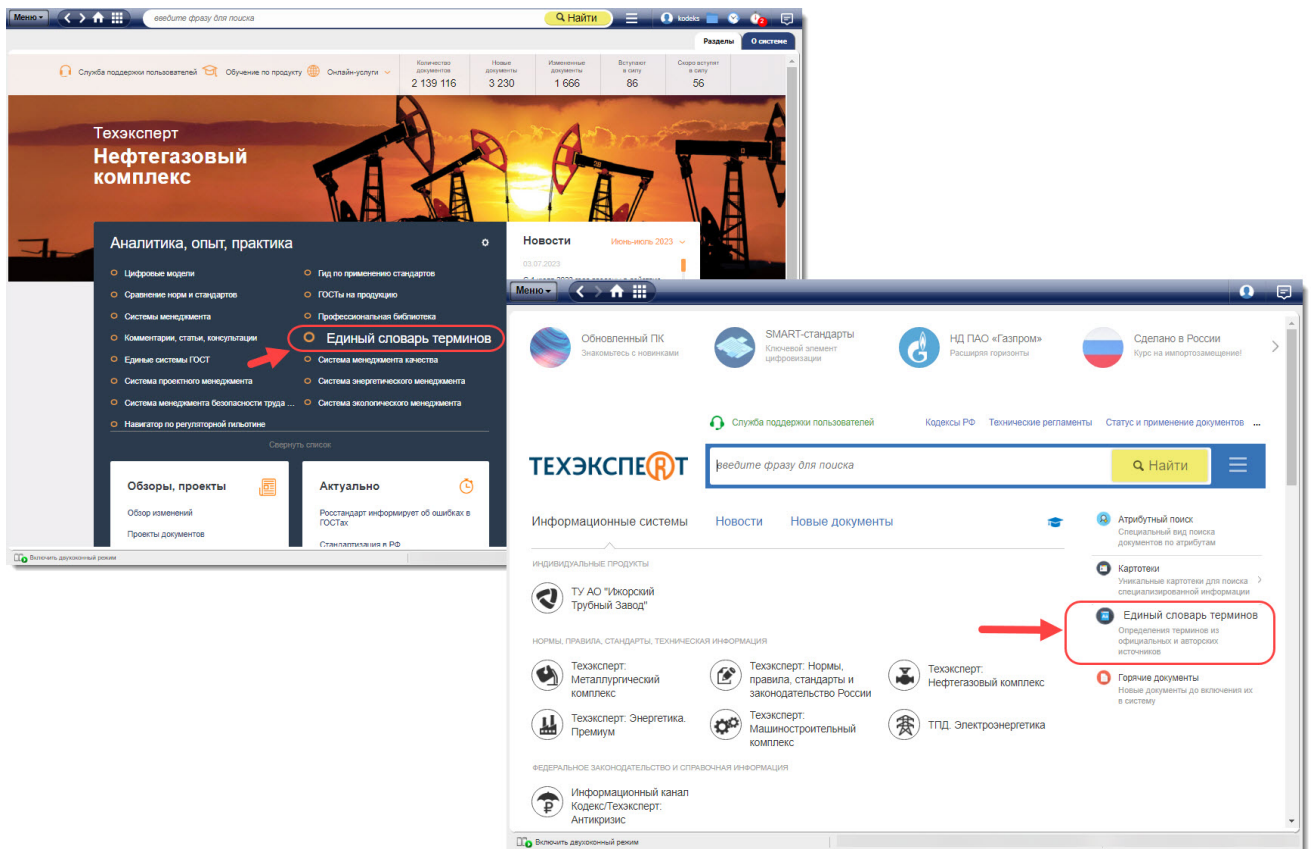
Меню ▾ введите фразу для поиска Найти kodeks 2

Разделы О системе

Служба поддержки пользователей Обучение по продукту Онлайн-услуги

| Количество документов | Новые документы | Измененные документы | Вступают в силу | Скоро вступят в силу |
|---|---|---|---|---|
| 2 139 116 | 3 230 | 1 666 | 86 | 56 |

Техэксперт
Нефтегазовый комплекс

Аналитика, опыт, практика

Цифровые модели
Сравнение норм и стандартов
Системы менеджмента
Комментарии, статьи, консультации
Единые системы ГОСТ
Система проектного менеджмента
Система менеджмента безопасности труда ...
Навигатор по регуляторной гильотине

Гид по применению стандартов
ГОСТы на продукцию
Профессиональная библиотека
Единый словарь терминов
Система менеджмента качества
Система энергетического менеджмента
Система экологического менеджмента

Свернуть список

Новости Июнь-июль 2023
03.07.2023

Обзоры, проекты
Обзор изменений
Проекты документов

Актуально
Росстандарт информирует об ошибках в ГОСТах
Стандартизация в РФ

Включить двухоконный режим

Меню ▾

Обновленный ПК
Знакомьтесь с новинками

SMART-стандарты
Ключевой элемент цифровизации

НД ПАО «Газпром»
Расширяя горизонты

Сделано в России
Курс на импортозамещение!

Служба поддержки пользователей Кодексы РФ Технические регламенты Статус и применение документов ...

ТЕХЭКСПЕРТ
введите фразу для поиска Найти

Информационные системы Новости Новые документы

ИНДИВИДУАЛЬНЫЕ ПРОДУКТЫ
ТУ АО "Ижорский Трубный Завод"

НОРМЫ, ПРАВИЛА, СТАНДАРТЫ, ТЕХНИЧЕСКАЯ ИНФОРМАЦИЯ
Техэксперт: Металлургический комплекс
Техэксперт: Нормы, правила, стандарты и законодательство России
Техэксперт: Нефтегазовый комплекс
Техэксперт: Энергетика. Премиум
Техэксперт: Машиностроительный комплекс
ТПД. Электроэнергетика

ФЕДЕРАЛЬНОЕ ЗАКОНОДАТЕЛЬСТВО И СПРАВОЧНАЯ ИНФОРМАЦИЯ
Информационный канал Кодекс/Техэксперт: Антикризис

Атрибутный поиск
Специальный вид поиска документов по атрибутам

Картотеки
Уникальные картотеки для поиска специализированной информации

Единый словарь терминов
Определения терминов из официальных и авторских источников

Горячие документы
Новые документы до включения их в систему

Включить двухоконный режим